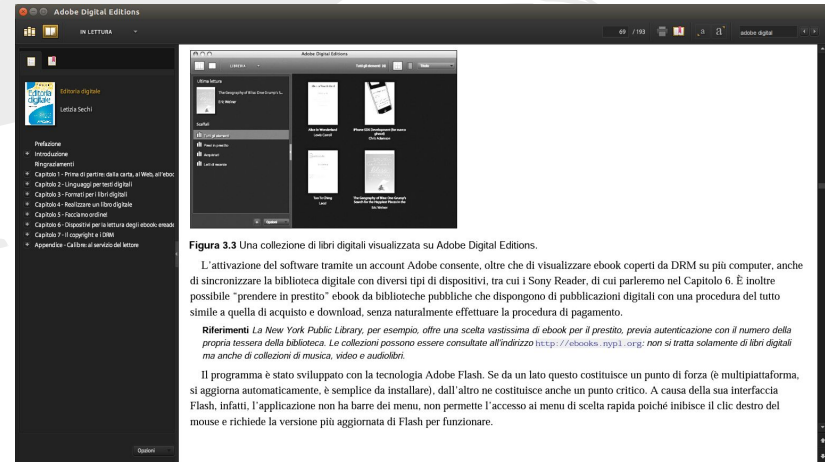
Adobe Digital Editions

IN LETTURA

69 / 193

a a

adobe digital

Editoria digitale
Letizia Sechi

Prefazione
Introduzione
Ringraziamenti
Capitolo 1 - Prima di partire: dalla carta, al Web, all'eboc
Capitolo 2 - Linguaggi per testi digitali
Capitolo 3 - Formati per i libri digitali
Capitolo 4 - Realizzare un libro digitale
Capitolo 5 - Facciamo ordine!
Capitolo 6 - Dispositivi per la lettura degli ebook: ereade
Capitolo 7 - Il copyright e i DRM
Appendice - Calibre: al servizio del lettore

Opzioni

Adobe Digital Editions

Ultima lettura
The Geography of Bliss: One Grump's S...
Eric Weiner

Scaffali
Tutti gli elementi
Presi in prestito
Acquistati
Letti di recente

Alice In Wonderland
Lewis Carroll

iPhone SDK Development (for more x phone)
Chris Adamson

Tao Te Ching
Laozi

The Geography of Bliss: One Grump's Search for the Happiest Places in the
Eric Weiner

Opzioni

Figura 3.3 Una collezione di libri digitali visualizzata su Adobe Digital Editions.

L'attivazione del software tramite un account Adobe consente, oltre che di visualizzare ebook coperti da DRM su più computer, anche di sincronizzare la biblioteca digitale con diversi tipi di dispositivi, tra cui i Sony Reader, di cui parleremo nel Capitolo 6. È inoltre possibile "prendere in prestito" ebook da biblioteche pubbliche che dispongono di pubblicazioni digitali con una procedura del tutto simile a quella di acquisto e download, senza naturalmente effettuare la procedura di pagamento.

Riferimenti La New York Public Library, per esempio, offre una scelta vastissima di ebook per il prestito, previa autenticazione con il numero della propria tessera della biblioteca. Le collezioni possono essere consultate all'indirizzo http://ebooks.nypl.org: non si tratta solamente di libri digitali ma anche di collezioni di musica, video e audiolibri.

Il programma è stato sviluppato con la tecnologia Adobe Flash. Se da un lato questo costituisce un punto di forza (è multipiattaforma, si aggiorna automaticamente, è semplice da installare), dall'altro ne costituisce anche un punto critico. A causa della sua interfaccia Flash, infatti, l'applicazione non ha barre dei menu, non permette l'accesso ai menu di scelta rapida poiché inibisce il clic destro del mouse e richiede la versione più aggiornata di Flash per funzionare.